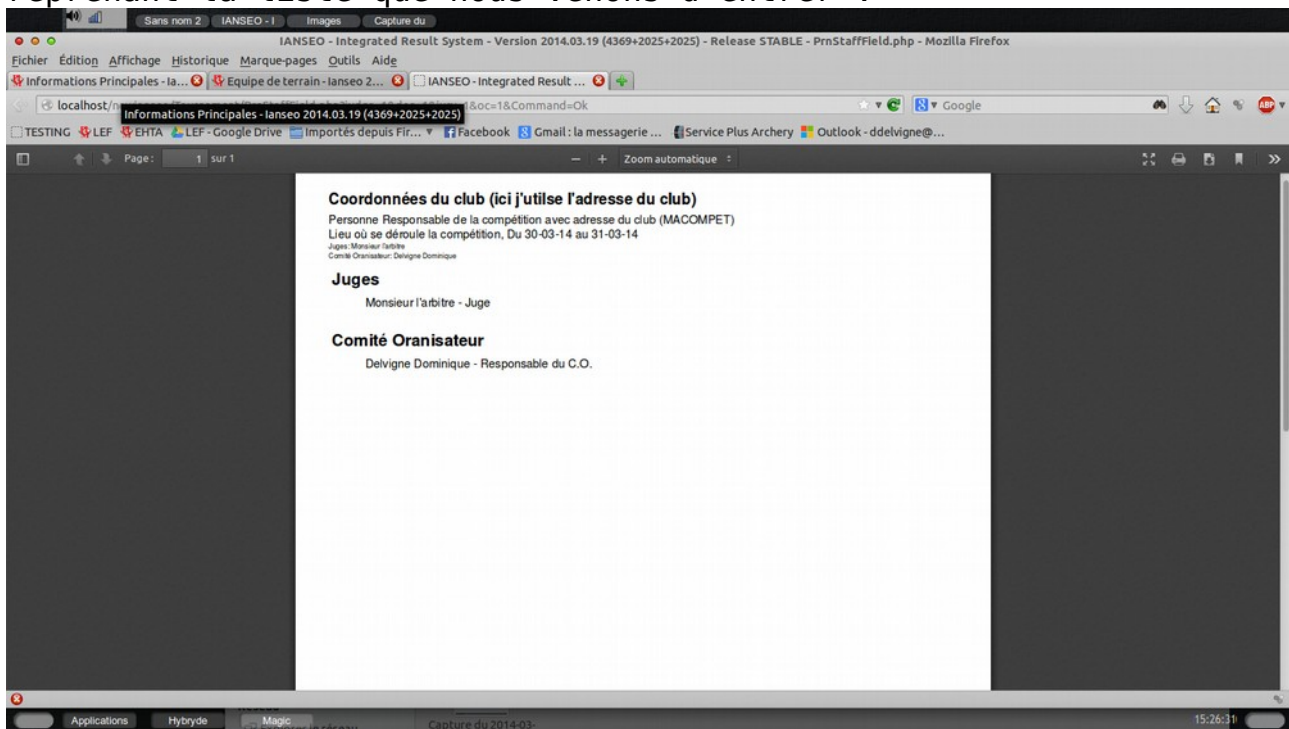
Sans nom 2 IANSEO - I Images Capture du

IANSEO - Integrated Result System - Version 2014.03.19 (4369+2025+2025) - Release STABLE - PrnStaffField.php - Mozilla Firefox

Fichier Édition Affichage Historique Marque-pages Outils Aide

Informations Principales - Ia... Equipe de terrain - Ianseo 2... IANSEO - Integrated Result ...

localhost/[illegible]&oc=1&Command=Ok

Informations Principales - Ianseo 2014.03.19 (4369+2025+2025)

Google

TESTING LEF EHTA LEF - Google Drive Importés depuis Fir... Facebook Gmail : la messagerie ... Service Plus Archery Outlook - ddelvigne@...

Page: 1 sur 1

Zoom automatique

Coordonnées du club (ici j'utilse l'adresse du club)

Personne Responsable de la compétition avec adresse du club (MACOMPET)
Lieu où se déroule la compétition, Du 30-03-14 au 31-03-14
Juges: Monsieur l'arbitre
Comité Oranisateur: Delvigne Dominique

Juges

Monsieur l'arbitre - Juge

Comité Oranisateur

Delvigne Dominique - Responsable du C.O.

Applications Hybryde Magic Capture du 2014-03- 15:26:31